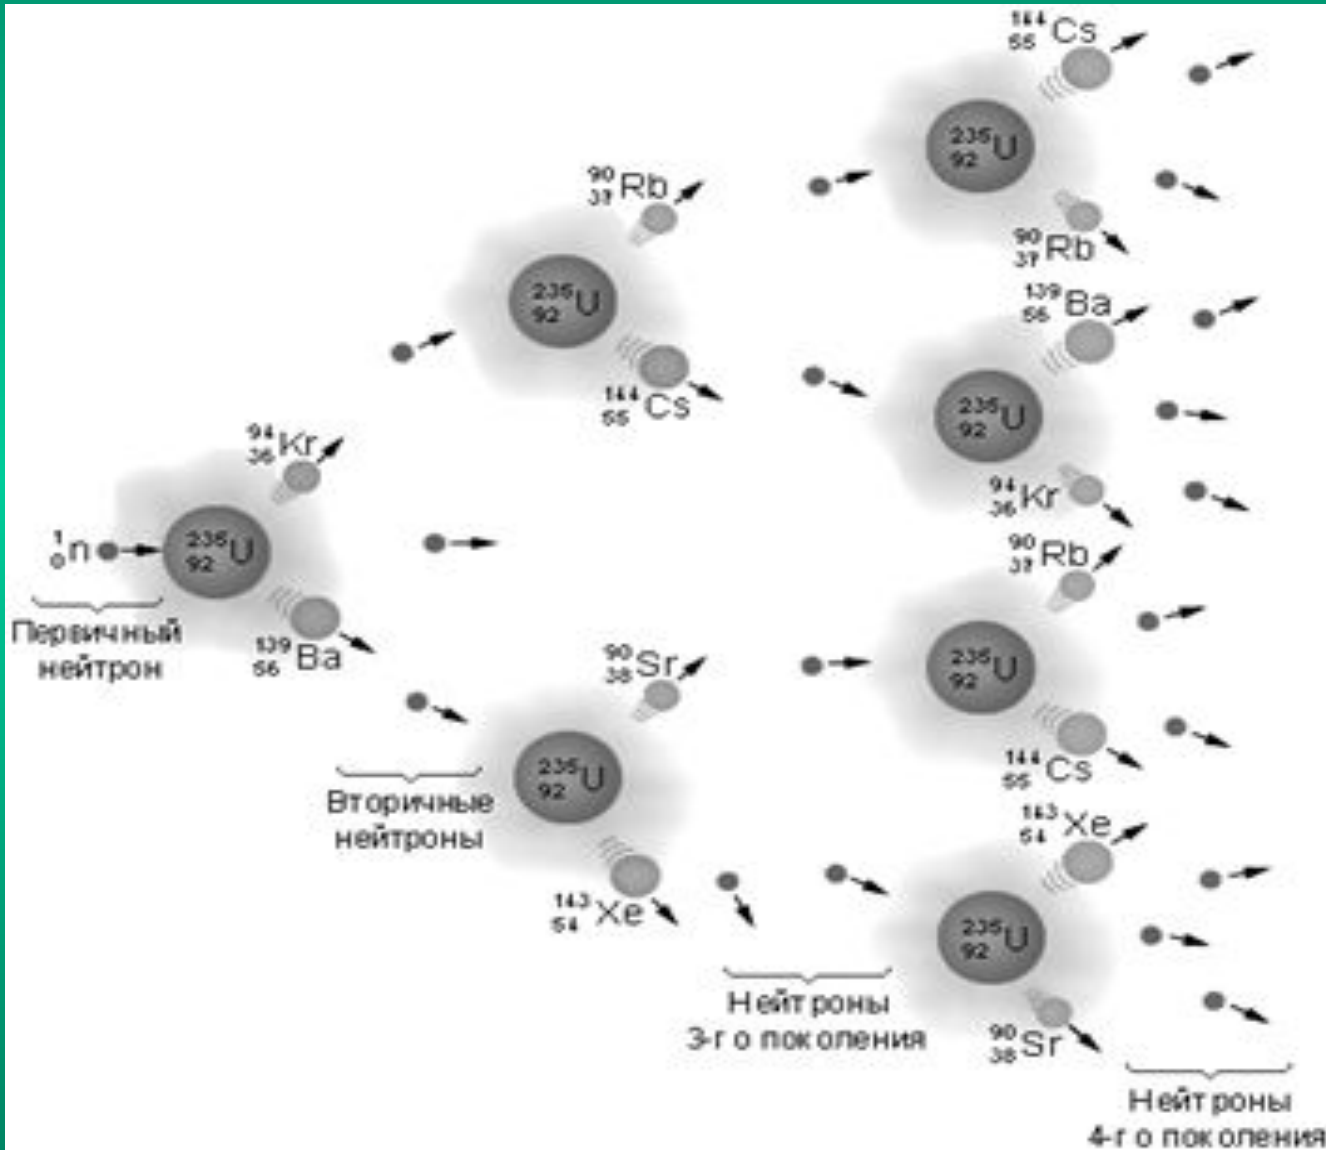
$^{144}_{55}Cs$
$^{235}_{92}U$
$^{90}_{37}Rb$
$^{90}_{37}Rb$
$^{235}_{92}U$
$^{139}_{56}Ba$
$^{144}_{55}Cs$
$^{235}_{92}U$
$^{94}_{36}Kr$
$^{94}_{36}Kr$
$^{0}_{1}n$
$^{235}_{92}U$
$^{90}_{37}Rb$
Первичный нейтрон
$^{139}_{56}Ba$
$^{90}_{38}Sr$
$^{235}_{92}U$
$^{235}_{92}U$
$^{144}_{55}Cs$
Вторичные нейтроны
$^{143}_{54}Xe$
$^{143}_{54}Xe$
$^{235}_{92}U$
Нейтроны 3-го поколения
$^{90}_{38}Sr$
Нейтроны 4-го поколения